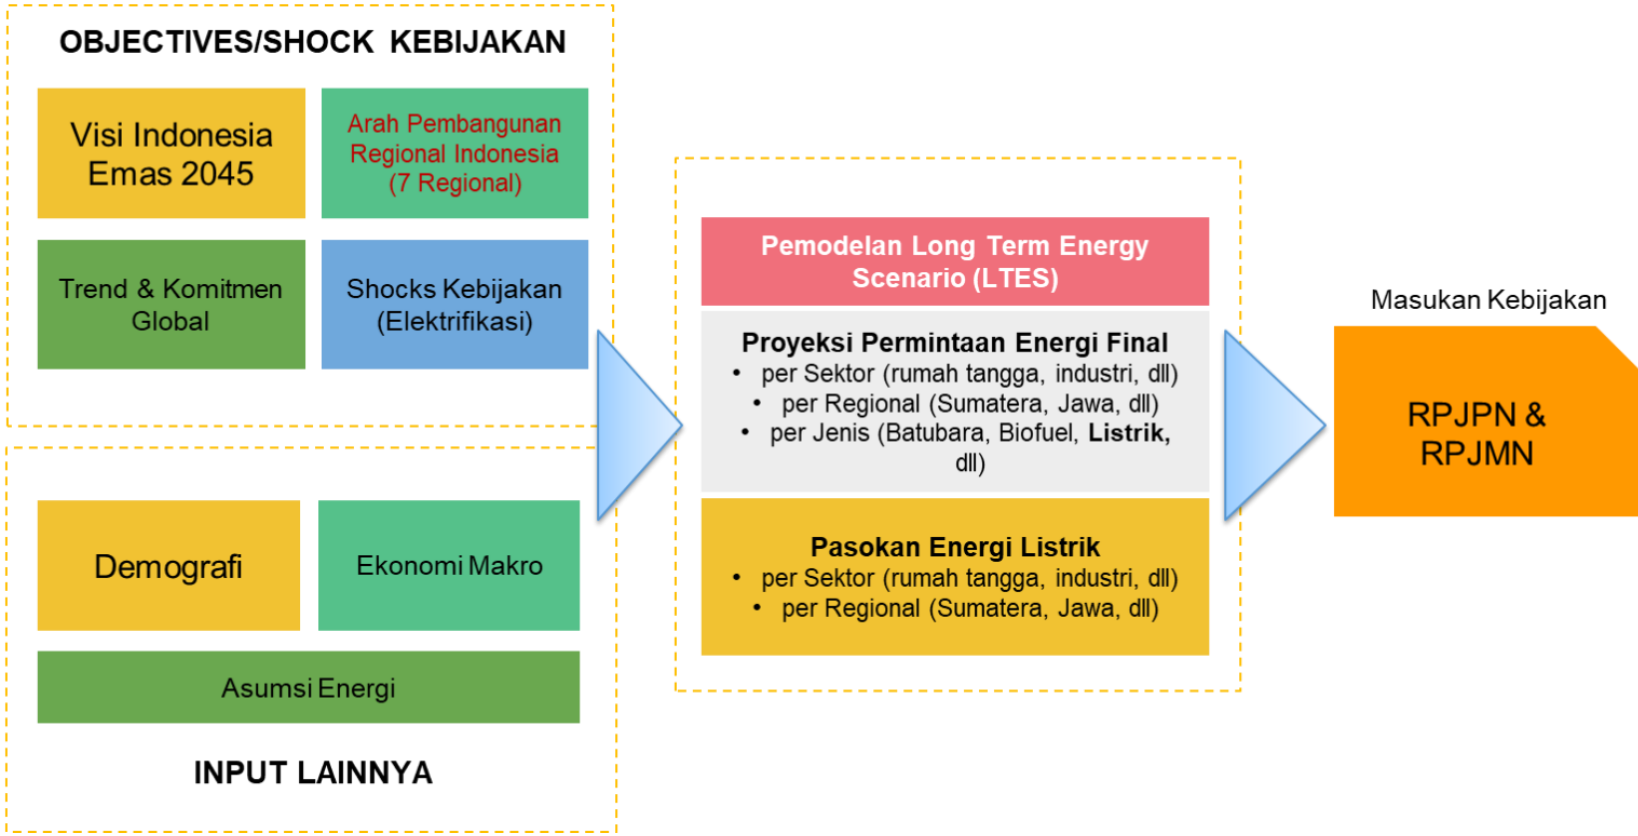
OBJECTIVES/SHOCK KEBIJAKAN

Visi Indonesia Emas 2045

Arah Pembangunan Regional Indonesia (7 Regional)

Trend & Komitmen Global

Shocks Kebijakan (Elektrifikasi)

Demografi

Ekonomi Makro

Asumsi Energi

INPUT LAINNYA

Pemodelan Long Term Energy Scenario (LTES)

Proyeksi Permintaan Energi Final
• per Sektor (rumah tangga, industri, dll)
• per Regional (Sumatera, Jawa, dll)
• per Jenis (Batubara, Biofuel, **Listrik**, dll)

Pasokan Energi Listrik
• per Sektor (rumah tangga, industri, dll)
• per Regional (Sumatera, Jawa, dll)

Masukan Kebijakan

RPJPN & RPJMN